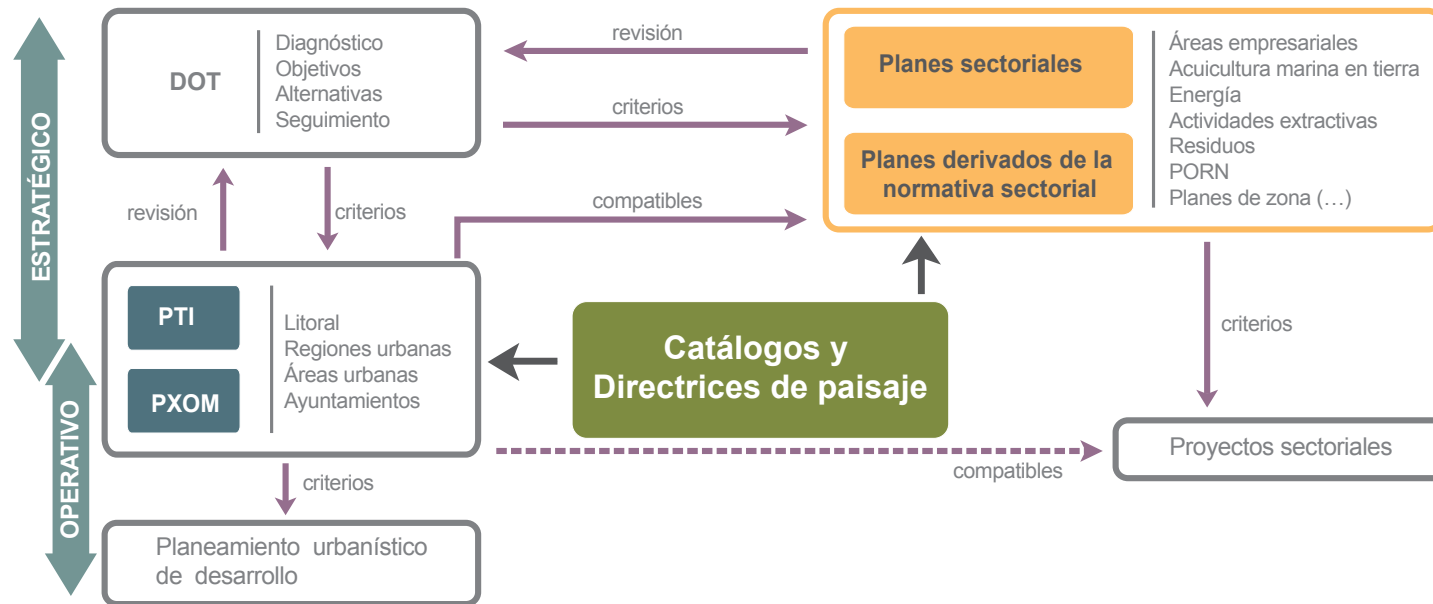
ESTRATÉGICO

DOT

Diagnóstico
Objetivos
Alternativas
Seguimiento

revisión

criterios

Planes sectoriales

Planes derivados de la normativa sectorial

Áreas empresariales
Acuicultura marina en tierra
Energía
Actividades extractivas
Residuos
PORN
Planes de zona (…)

revisión

criterios

compatibles

PTI

PXOM

Litoral
Regiones urbanas
Áreas urbanas
Ayuntamientos

Catálogos y Directrices de paisaje

criterios

Proyectos sectoriales

compatibles

OPERATIVO

criterios

Planeamiento urbanístico de desarrollo